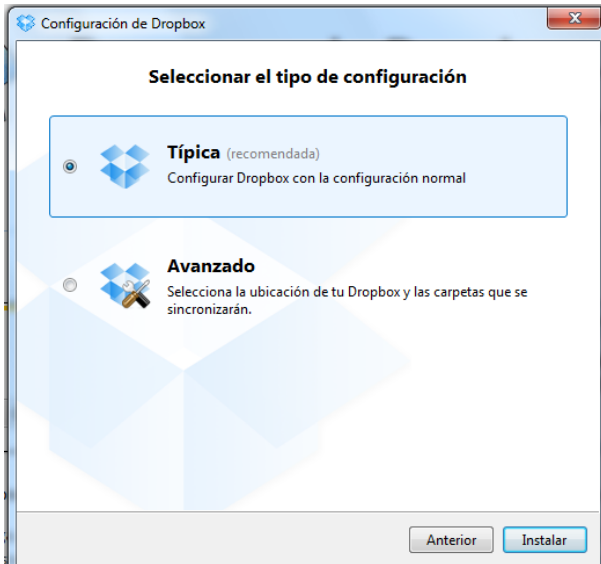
Configuración de Dropbox

Seleccionar el tipo de configuración

Típica (recomendada)
Configurar Dropbox con la configuración normal

Avanzado
Selecciona la ubicación de tu Dropbox y las carpetas que se sincronizarán.

Anterior
Instalar